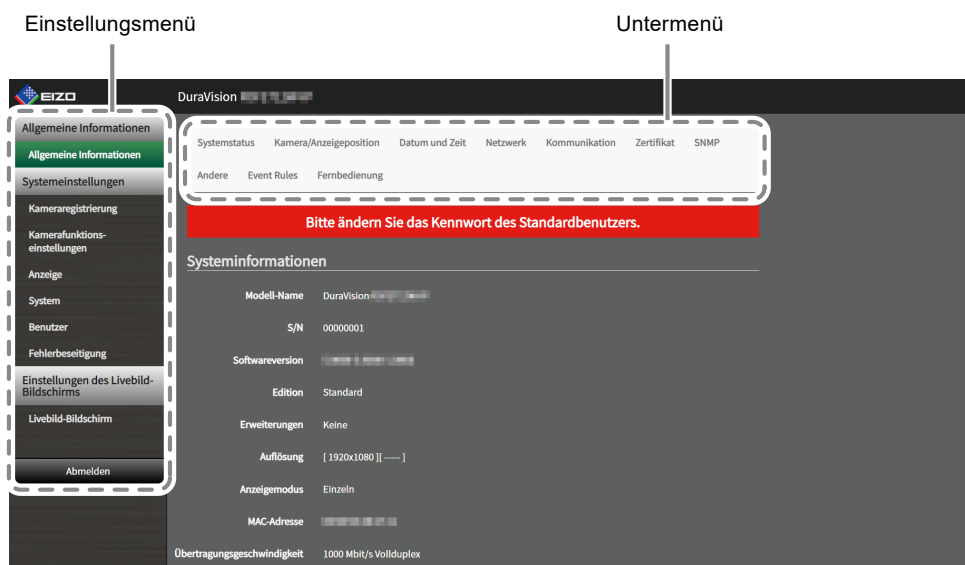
Einstellungsmenü

Untermenü

EIZO

DuraVision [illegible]

Allgemeine Informationen
Allgemeine Informationen
Systemeinstellungen
Kameraregistrierung
Kamerafunktions-einstellungen
Anzeige
System
Benutzer
Fehlerbeseitigung
Einstellungen des Livebild-Bildschirms
Livebild-Bildschirm
Abmelden

Systemstatus  Kamera/Anzeigeposition  Datum und Zeit  Netzwerk  Kommunikation  Zertifikat  SNMP
Andere  Event Rules  Fernbedienung

Bitte ändern Sie das Kennwort des Standardbenutzers.

Systeminformationen

| | |
|---|---|
| Modell-Name | DuraVision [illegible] |
| S/N | 00000001 |
| Softwareversion | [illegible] |
| Edition | Standard |
| Erweiterungen | Keine |
| Auflösung | [ 1920x1080 ][ ------ ] |
| Anzeigemodus | Einzeln |
| MAC-Adresse | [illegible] |
| Übertragungsgeschwindigkeit | 1000 Mbit/s Vollduplex |